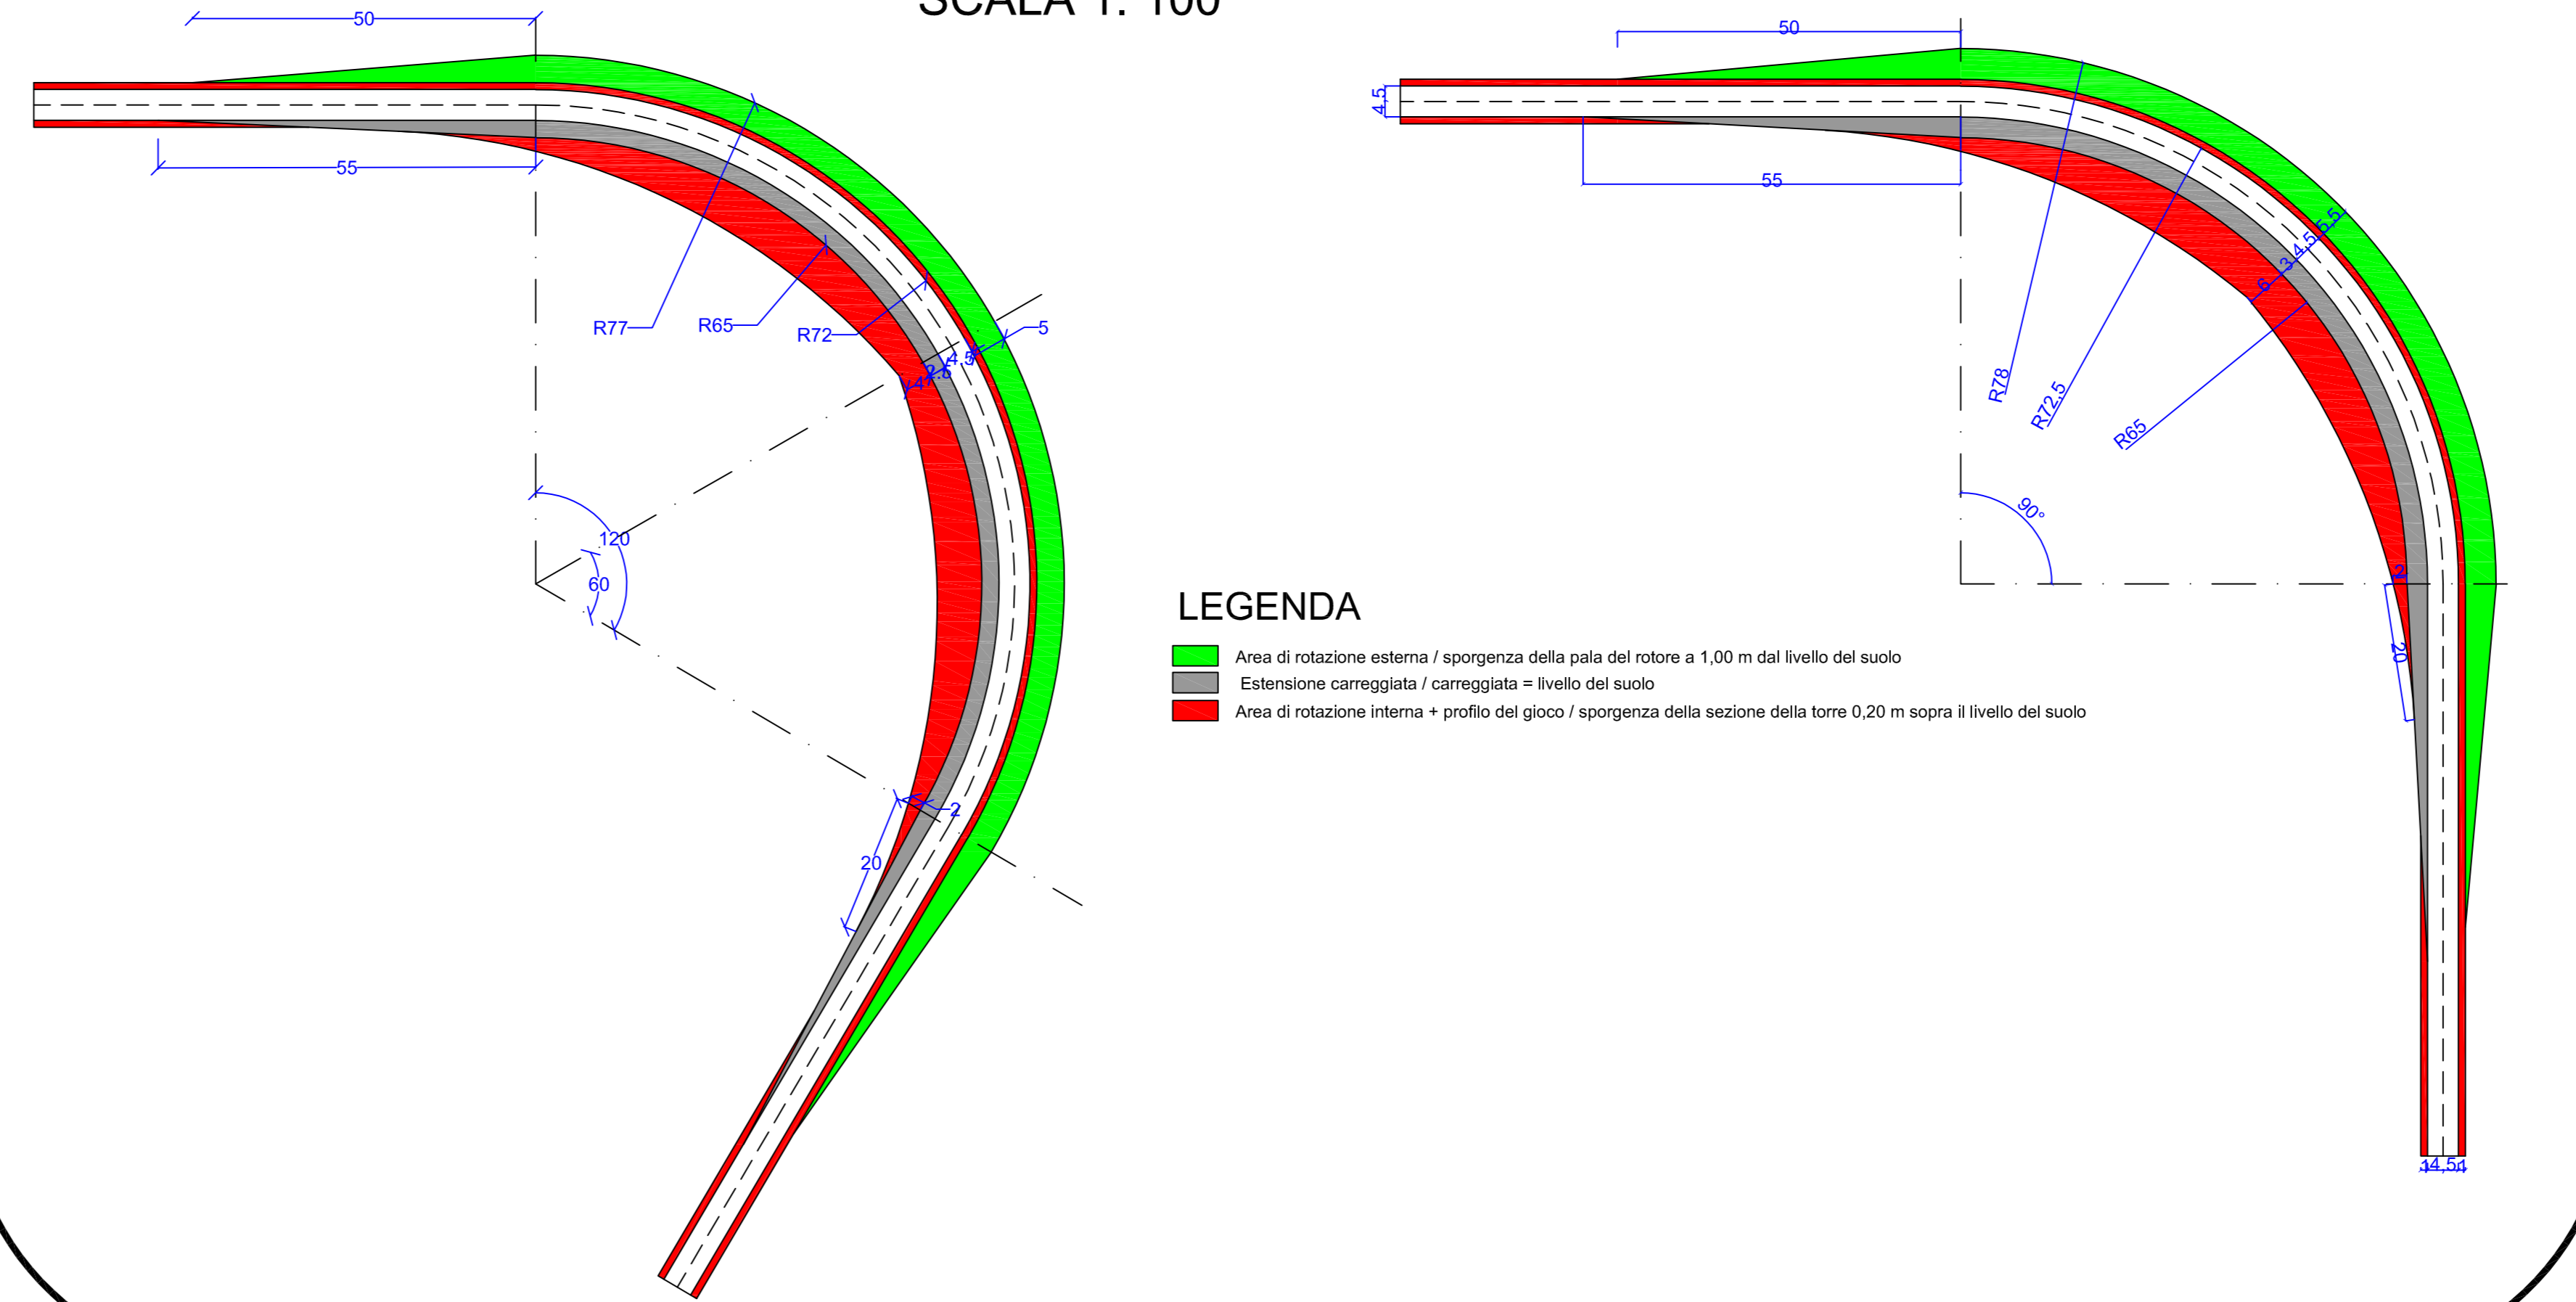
SCALA 1: 100

50
55
R77
R65
R72
5
4,5
2
4
120
60
2
20

50
4,5
55
R78
R72,5
R65
6
3
4,5
5,5
90°
2
20
1 4,5 1

LEGENDA
Area di rotazione esterna / sporgenza della pala del rotore a 1,00 m dal livello del suolo
Estensione carreggiata / carreggiata = livello del suolo
Area di rotazione interna + profilo del gioco / sporgenza della sezione della torre 0,20 m sopra il livello del suolo